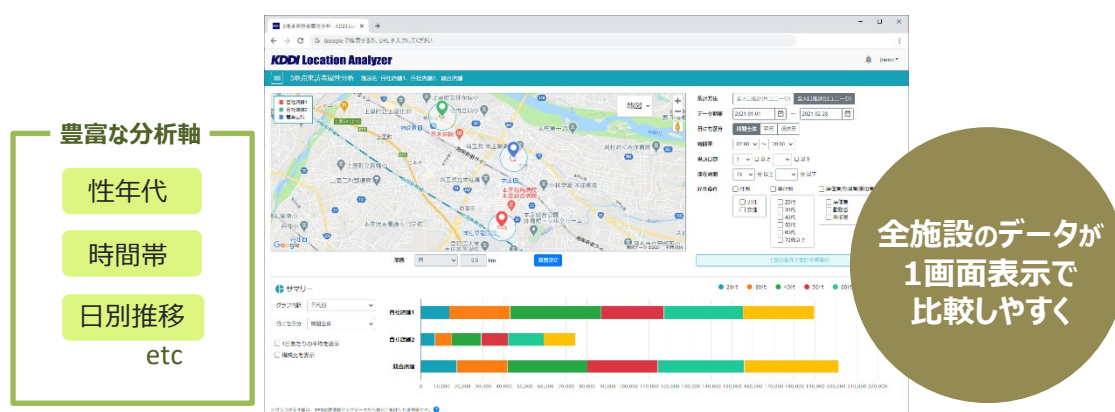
豊富な分析軸

性年代

時間帯

日別推移

etc

KDDI Location Analyzer

3地点来訪者分析

サマリー

自社店舗1

自社店舗2

競合店舗

0 10,000 20,000 30,000 40,000 50,000 60,000 70,000 80,000 90,000 100,000 110,000 120,000 130,000 140,000 150,000 160,000 170,000 180,000 190,000 200,000 210,000 220,000

全施設のデータが1画面表示で比較しやすく